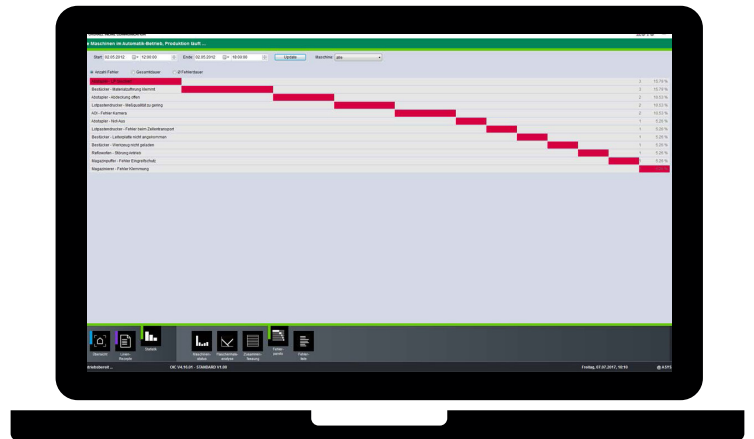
e Maschinen im Automatik-Betrieb, Produktion läuft ...

Start 02.05.2012 12:00:00 Ende 02.05.2012 18:00:00 Update Maschine

Anzahl Fehler Gesamtdauer Fehlerdauer

| | | |
|---|---|---|
| Bestücker - Materialzuführung klemmt | 2 | 10,53 % |
| Abstapler - Abdeckung offen | 2 | 10,53 % |
| Lotpastendrucker - Meßqualität zu gering | 2 | 10,53 % |
| AOI - Fehler Kamera | 2 | 10,53 % |
| Abstapler - Not-Aus | 1 | 5,26 % |
| Lotpastendrucker - Fehler beim Zellentransport | 1 | 5,26 % |
| Bestücker - Leiterplatte nicht angekommen | 1 | 5,26 % |
| Bestücker - Werkzeug nicht gefunden | 1 | 5,26 % |
| Reflowofen - Störung Antrieb | 1 | 5,26 % |
| Magazinpuffer - Fehler Eingreifschub | 1 | 5,26 % |
| Magazinleser - Fehler Klemmung | 1 | 5,26 % |

Übersicht Linien-Rezepte Statistik Maschinenstatus Maschinenstatusanalyse Zusammenfassung Fehlerspezifik Fehlerliste

OIC V4.10.01 - STANDARD V1.00 Freitag, 07.07.2017, 10:10